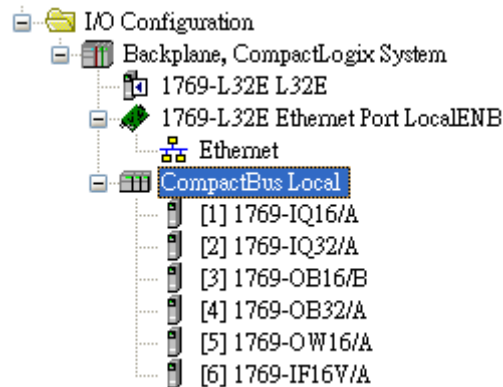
I/O Configuration
Backplane, CompactLogix System
1769-L32E L32E
1769-L32E Ethernet Port LocalENB
Ethernet
CompactBus Local
[1] 1769-IQ16/A
[2] 1769-IQ32/A
[3] 1769-OB16/B
[4] 1769-OB32/A
[5] 1769-OW16/A
[6] 1769-IF16V/A